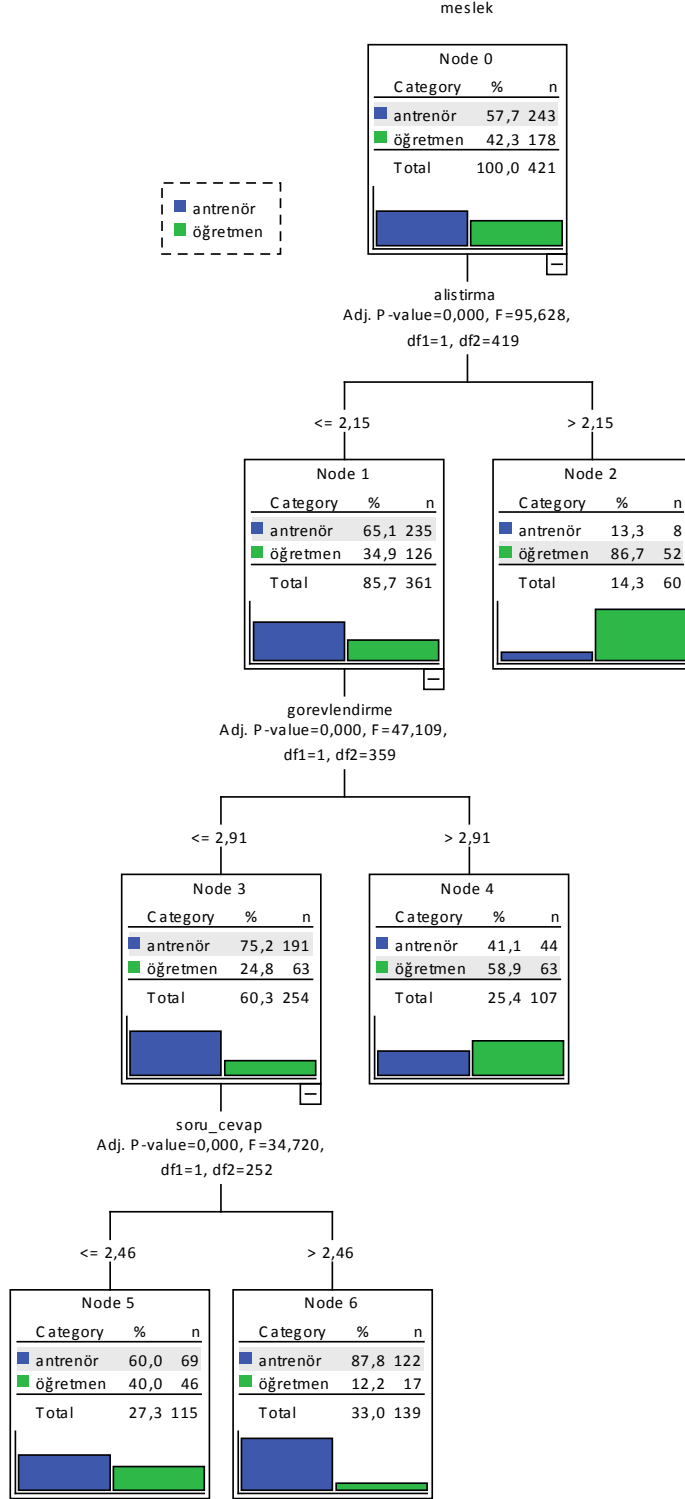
meslek

Node 0

| Category | % | n |
|---|---|---|
| antrenör | 57,7 | 243 |
| öğretmen | 42,3 | 178 |
| Total | 100,0 | 421 |

antrenör
öğretmen

alistirma
Adj. P-value=0,000, F=95,628,
df1=1, df2=419

<= 2,15

> 2,15

Node 1

| Category | % | n |
|---|---|---|
| antrenör | 65,1 | 235 |
| öğretmen | 34,9 | 126 |
| Total | 85,7 | 361 |

Node 2

| Category | % | n |
|---|---|---|
| antrenör | 13,3 | 8 |
| öğretmen | 86,7 | 52 |
| Total | 14,3 | 60 |

gorevlendirme
Adj. P-value=0,000, F=47,109,
df1=1, df2=359

<= 2,91

> 2,91

Node 3

| Category | % | n |
|---|---|---|
| antrenör | 75,2 | 191 |
| öğretmen | 24,8 | 63 |
| Total | 60,3 | 254 |

Node 4

| Category | % | n |
|---|---|---|
| antrenör | 41,1 | 44 |
| öğretmen | 58,9 | 63 |
| Total | 25,4 | 107 |

soru_cevap
Adj. P-value=0,000, F=34,720,
df1=1, df2=252

<= 2,46

> 2,46

Node 5

| Category | % | n |
|---|---|---|
| antrenör | 60,0 | 69 |
| öğretmen | 40,0 | 46 |
| Total | 27,3 | 115 |

Node 6

| Category | % | n |
|---|---|---|
| antrenör | 87,8 | 122 |
| öğretmen | 12,2 | 17 |
| Total | 33,0 | 139 |